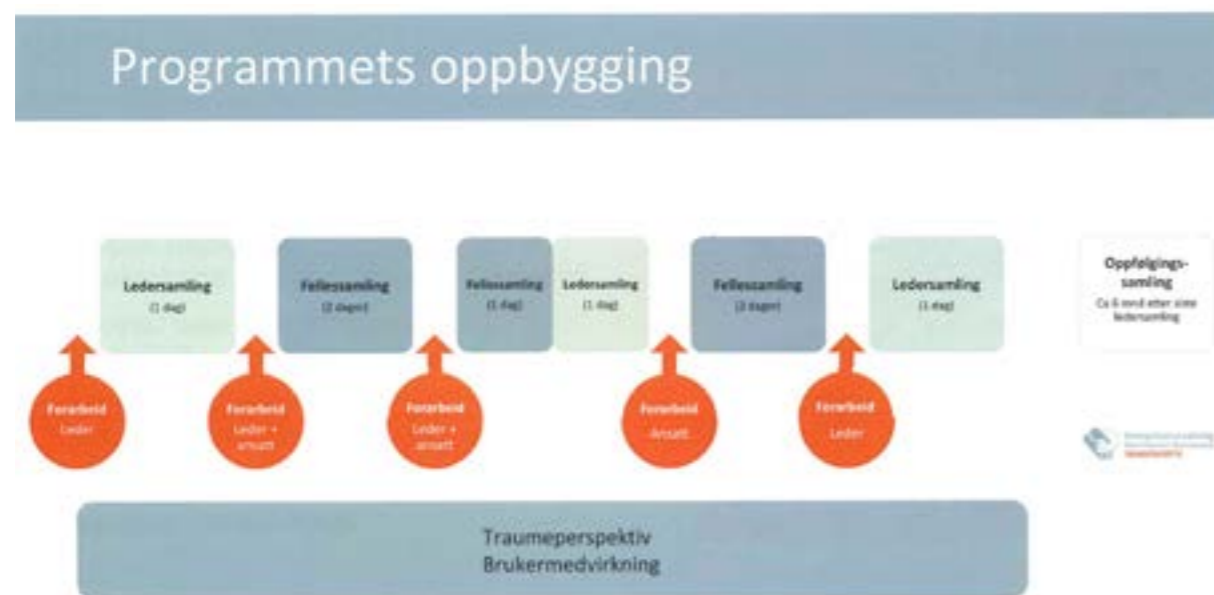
Programmets oppbygging

Ledersamling
(1 dag)

Fellessamling
(2 dager)

Fellessamling
(1 dag)

Ledersamling
(1 dag)

Fellessamling
(2 dager)

Ledersamling
(1 dag)

Oppfølgings-samling
Ca 6 mnd etter siste ledersamling

Forarbeid
Leder

Forarbeid
Leder + ansatt

Forarbeid
Leder + ansatt

Forarbeid
Ansatt

Forarbeid
Leder

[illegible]

Traumeperspektiv
Brukermedvirkning